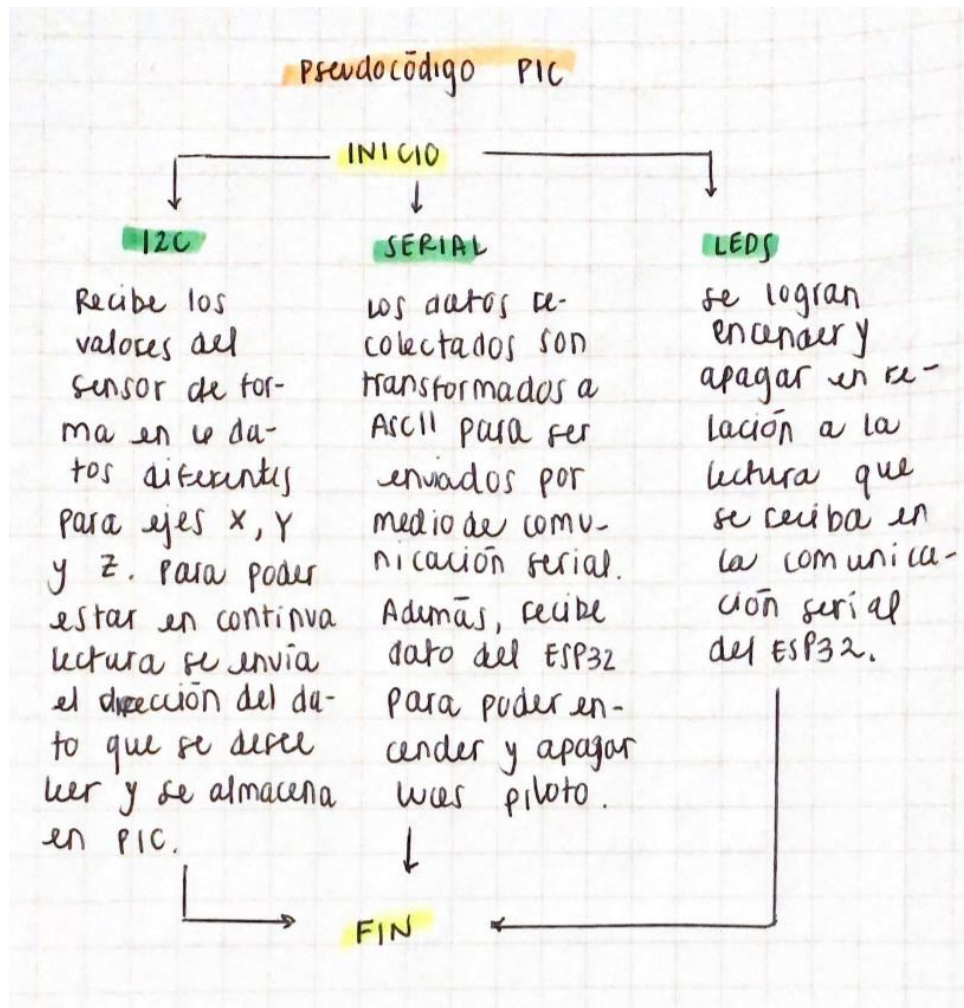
Pseudocódigo PIC

INICIO

I2C

Recibe los valores del sensor de forma en 6 datos diferentes para ejes X, Y y Z. Para poder estar en continua lectura se envía el dirección del dato que se desee leer y se almacena en PIC.

SERIAL

Los datos recolectados son transformados a ASCII para ser enviados por medio de comunicación serial. Además, recibe dato del ESP32 para poder encender y apagar luces piloto.

LEDS

Se logran encender y apagar en relación a la lectura que se reciba en la comunicación serial del ESP32.

FIN